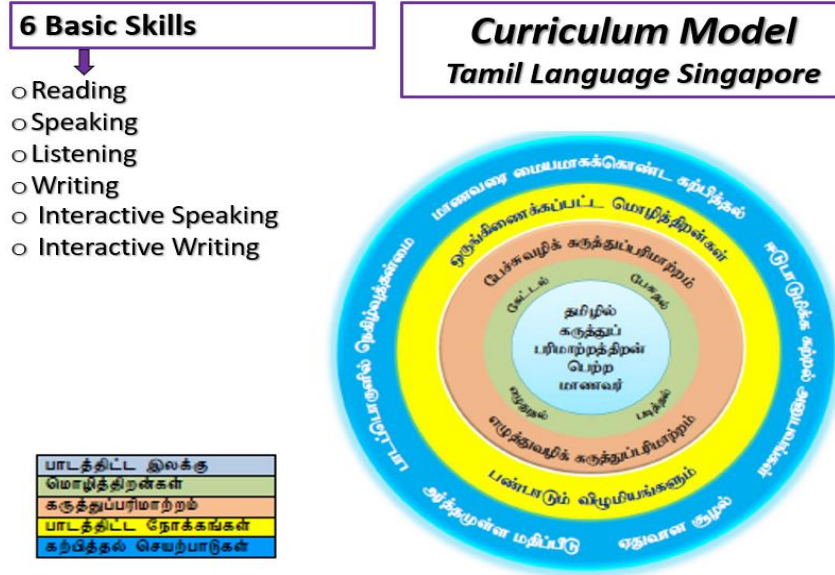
6 Basic Skills

- Reading
- Speaking
- Listening
- Writing
- Interactive Speaking
- Interactive Writing

Curriculum Model
Tamil Language Singapore

மாணவரை மையமாகக்கொண்ட கற்பித்தல்
ஈடுபாடுமிக்க கற்றல் அனுபவங்கள்
ஏதுவான சூழல்
அர்த்தமுள்ள மதிப்பீடு
பாடப்பொருளில் நெகிழ்வுத்தன்மை

ஒருங்கிணைக்கப்பட்ட மொழித்திறன்கள்
பண்பாடும் விழுமியங்களும்

பேச்சுவழிக் கருத்துப்பரிமாற்றம்
எழுத்துவழிக் கருத்துப்பரிமாற்றம்

கேட்டல்
பேசுதல்
எழுதுதல்
படித்தல்

தமிழில் கருத்துப் பரிமாற்றத்திறன் பெற்ற மாணவர்

| பாடத்திட்ட இலக்கு |
|---|
| மொழித்திறன்கள் |
| கருத்துப்பரிமாற்றம் |
| பாடத்திட்ட நோக்கங்கள் |
| கற்பித்தல் செயற்பாடுகள் |